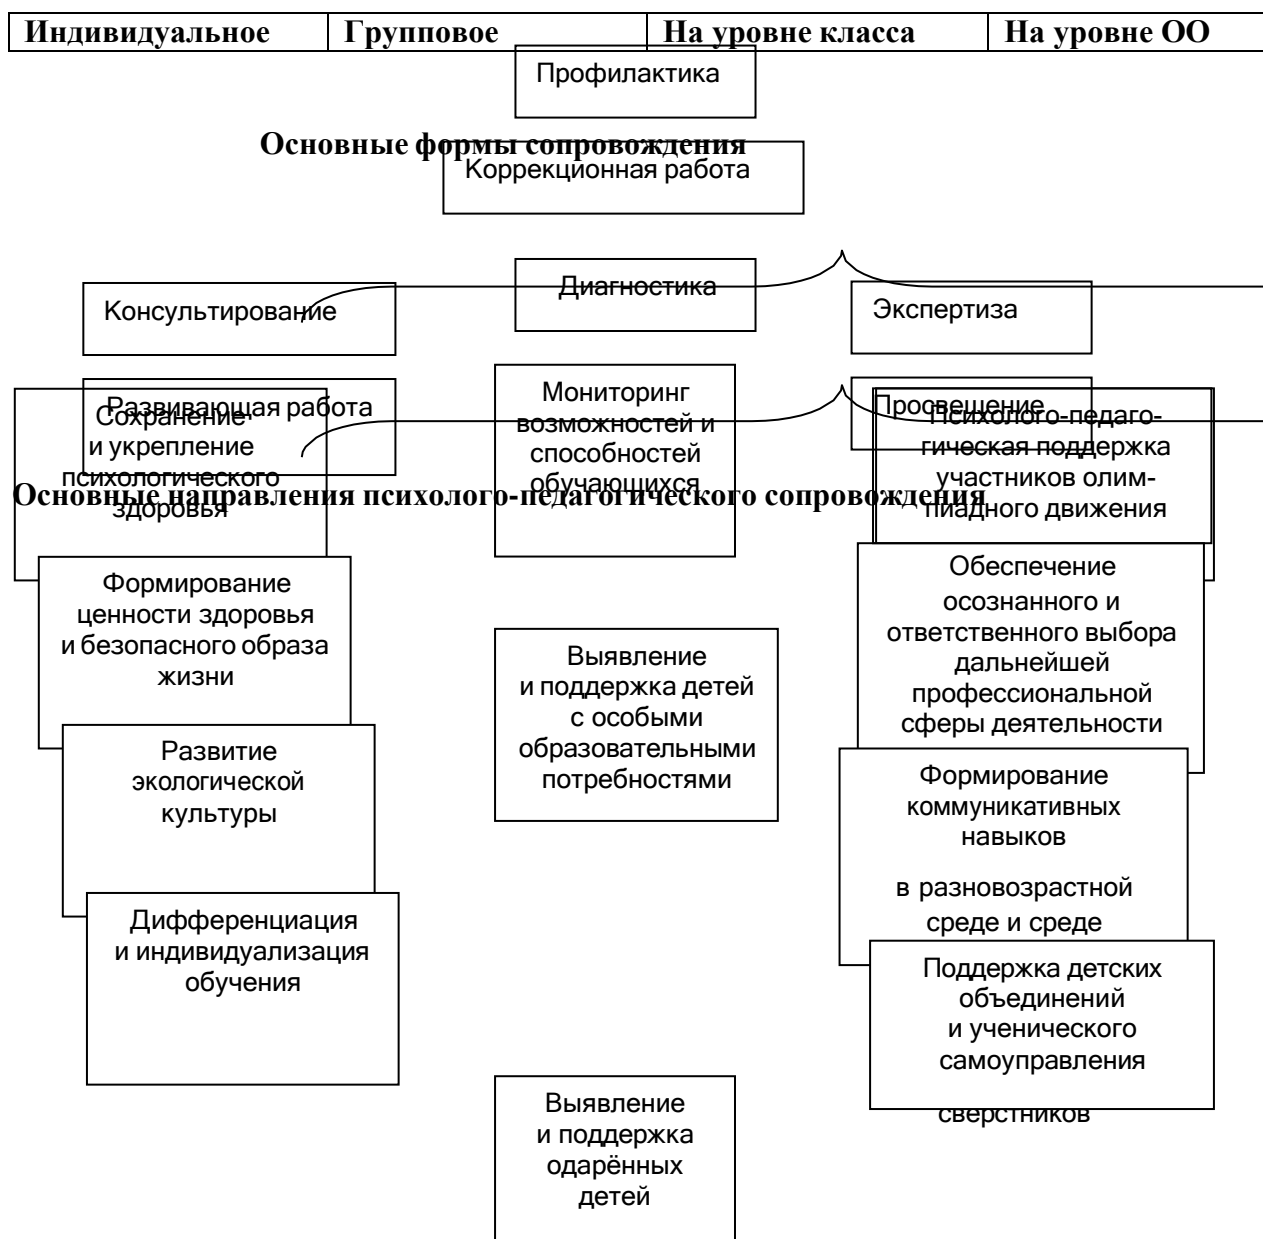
| Индивидуальное | Групповое | На уровне класса | На уровне ОО |
|---|---|---|---|

Профилактика

Основные формы сопровождения

Коррекционная работа

Диагностика

Консультирование

Экспертиза

Развивающая работа

Просвещение

Сохранение и укрепление психологического здоровья

Мониторинг возможностей и способностей обучающихся

Психолого-педагогическая поддержка участников олимпиадного движения

Основные направления психолого-педагогического сопровождения

Формирование ценности здоровья и безопасного образа жизни

Выявление и поддержка детей с особыми образовательными потребностями

Обеспечение осознанного и ответственного выбора дальнейшей профессиональной сферы деятельности

Развитие экологической культуры

Формирование коммуникативных навыков

в разновозрастной среде и среде сверстников

Дифференциация и индивидуализация обучения

Поддержка детских объединений и ученического самоуправления

Выявление и поддержка одарённых детей